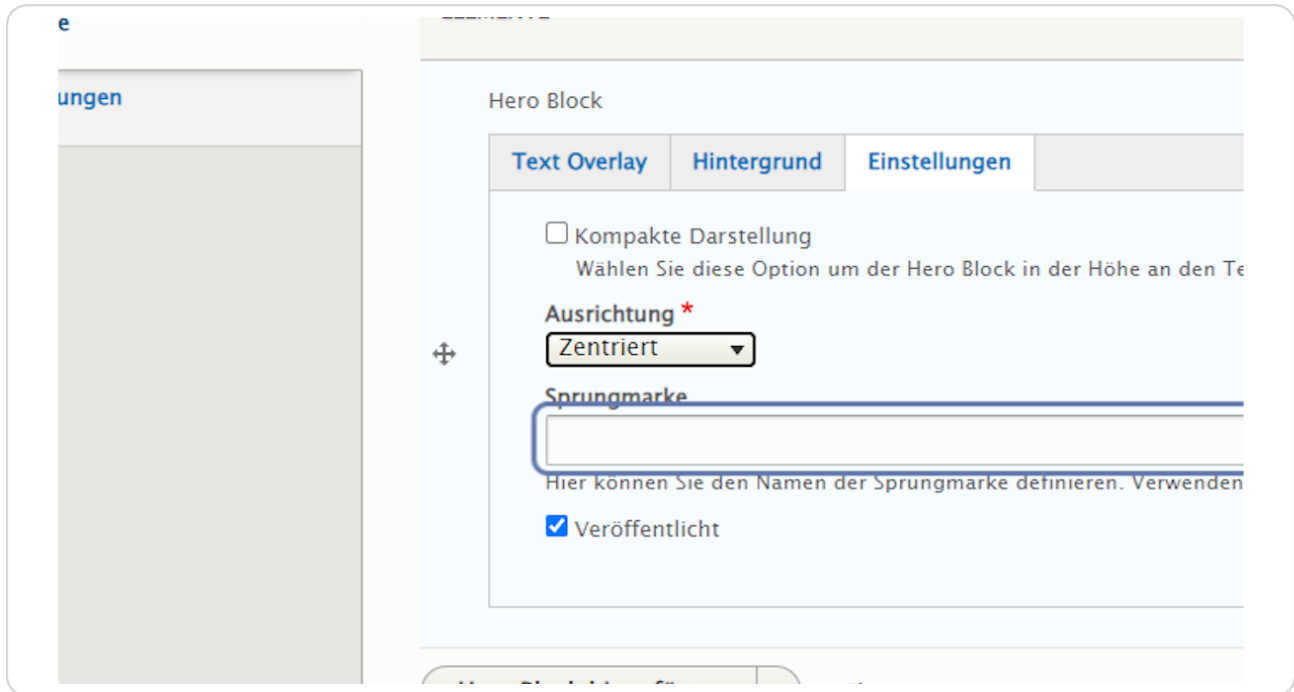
e

ungen

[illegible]

Hero Block

Text Overlay | Hintergrund | Einstellungen

Kompakte Darstellung
Wählen Sie diese Option um der Hero Block in der Höhe an den Te

Ausrichtung *
Zentriert

Sprungmarke

Hier können Sie den Namen der Sprungmarke definieren. Verwenden

Veröffentlicht

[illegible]